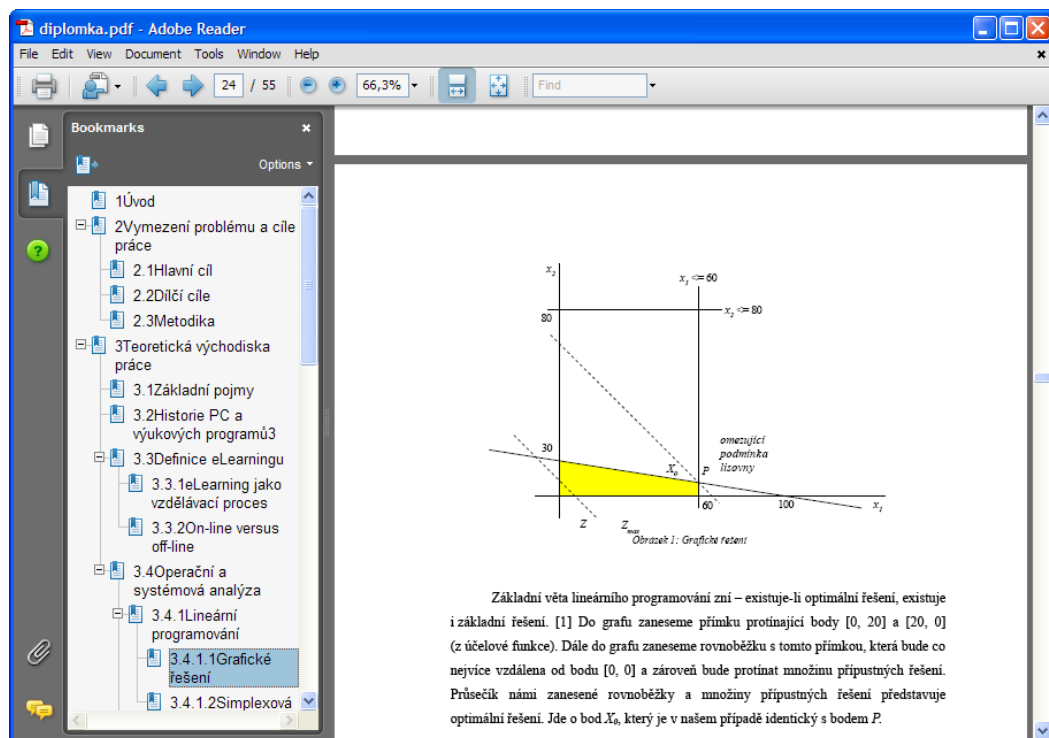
diplomka.pdf - Adobe Reader

File Edit View Document Tools Window Help

24 / 55 66,3% Find

Bookmarks

Options

1Úvod

2Vymezení problému a cíle práce

2.1Hlavní cíl

2.2Dílčí cíle

2.3Metodika

3Teoretická východiska práce

3.1Základní pojmy

3.2Historie PC a výukových programů3

3.3Definice eLearningu

3.3.1eLearning jako vzdělávací proces

3.3.2On-line versus off-line

3.4Operační a systémová analýza

3.4.1Lineární programování

3.4.1.1Grafické řešení

3.4.1.2Simplexová

$x_2$

$x_1 <= 60$

80

$x_2 <= 80$

30

omezující podmínka lisovny

$X_0$

P

60

100

$x_1$

Z

$Z_{max}$

Obrázek 1: Grafické řešení

Základní věta lineárního programování zní – existuje-li optimální řešení, existuje i základní řešení. [1] Do grafu zaneseme přímku protínající body [0, 20] a [20, 0] (z účelové funkce). Dále do grafu zaneseme rovnoběžku s tomto přímkou, která bude co nejvíce vzdálena od bodu [0, 0] a zároveň bude protínat množinu přípustných řešení. Průsečík námi zanesené rovnoběžky a množiny přípustných řešení představuje optimální řešení. Jde o bod $X_0$, který je v našem případě identický s bodem P.